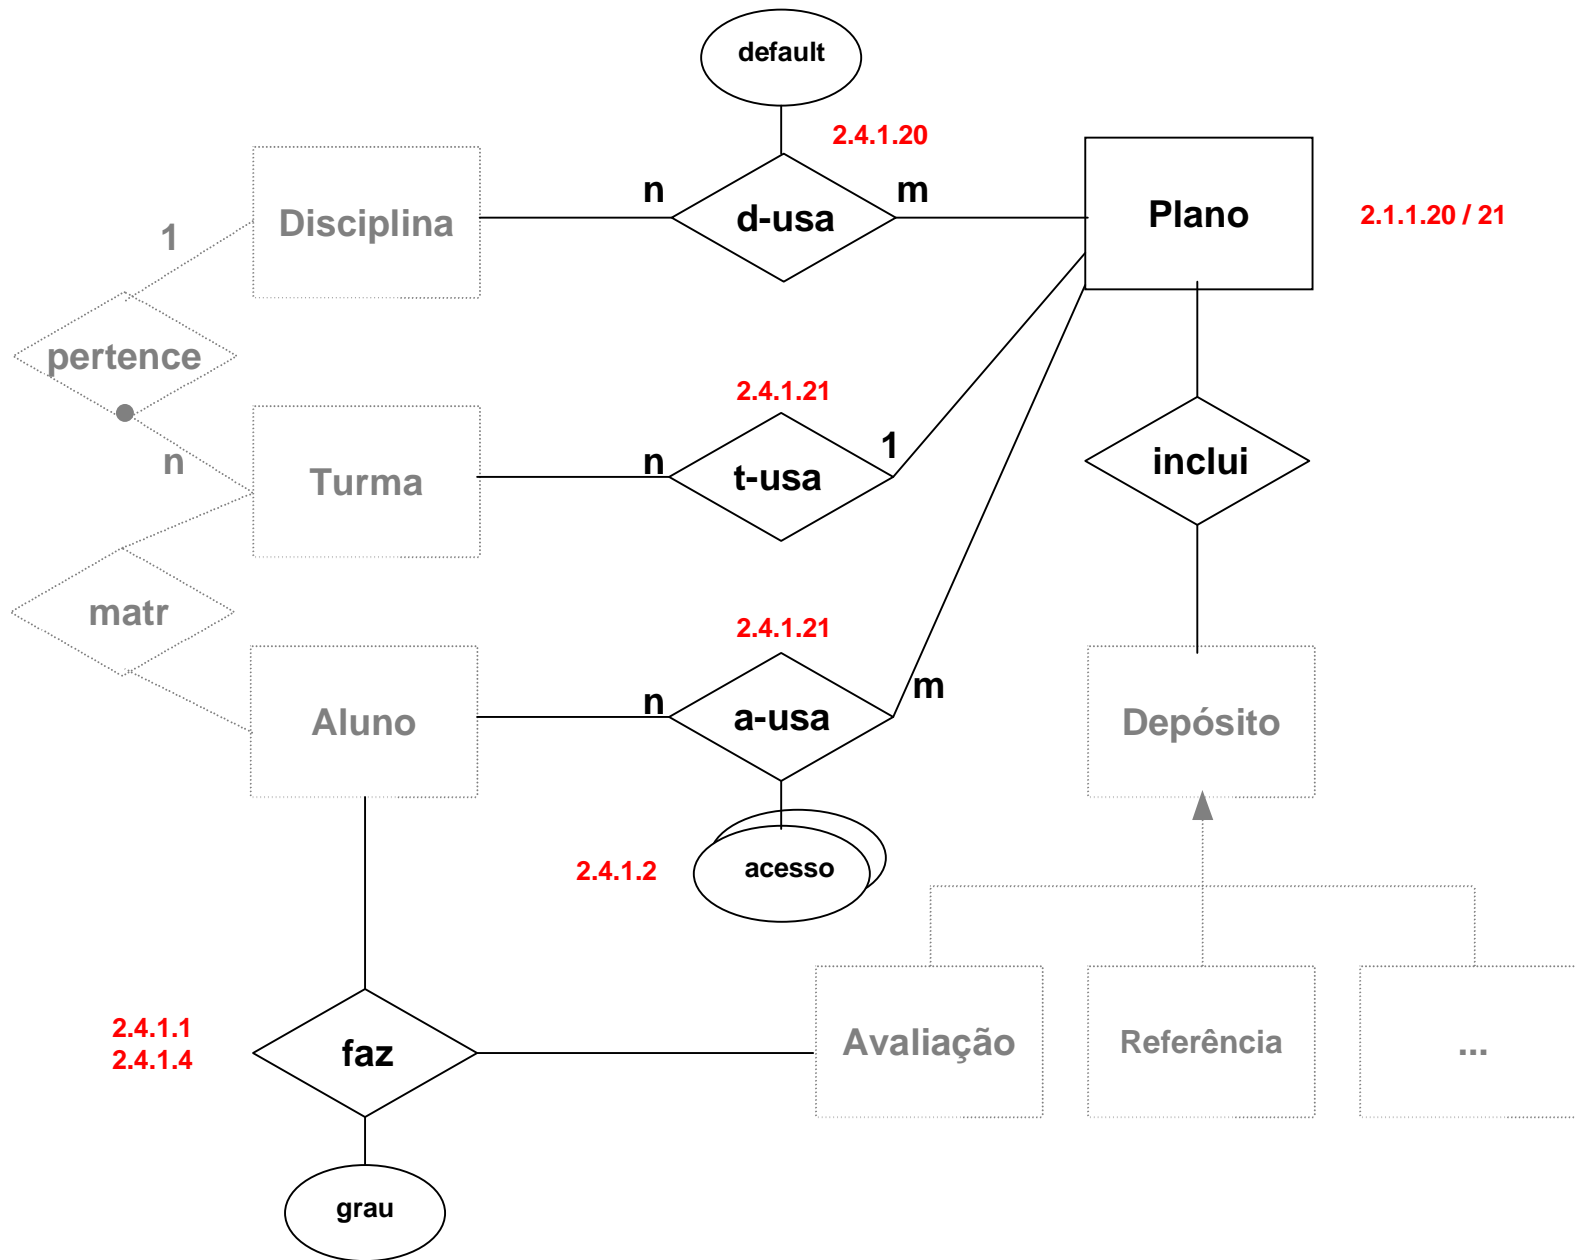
default

2.4.1.20

Disciplina

n

d-usa

m

Plano

2.1.1.20 / 21

1

pertence

2.4.1.21

n

n

Turma

t-usa

1

inclui

matr

2.4.1.21

m

Aluno

n

a-usa

Depósito

2.4.1.2

acesso

2.4.1.1
2.4.1.4

faz

Avaliação

Referência

...

grau